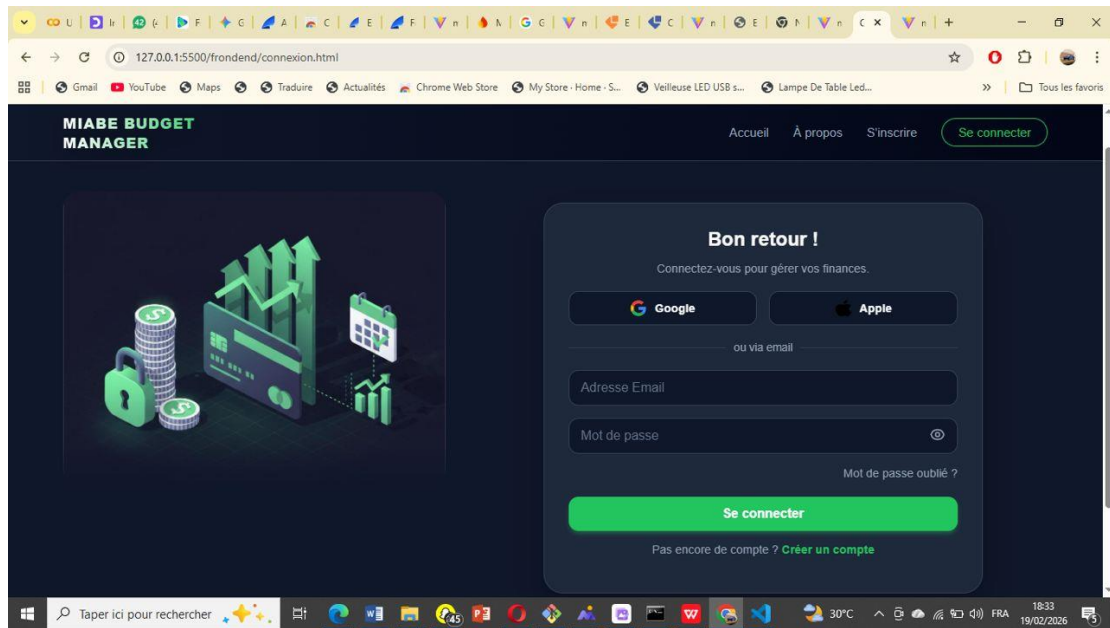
127.0.0.1:5500/frondend/connexion.html

Gmail YouTube Maps Traduire Actualités Chrome Web Store My Store - Home - S... Veilleuse LED USB s... Lampe De Table Led... Tous les favoris

MIABE BUDGET MANAGER

Accueil À propos S'inscrire Se connecter

Bon retour !

Connectez-vous pour gérer vos finances.

Google Apple

ou via email

Adresse Email

Mot de passe

Mot de passe oublié ?

Se connecter

Pas encore de compte ? Créer un compte

Taper ici pour rechercher 30°C FRA 18:33 19/02/2026